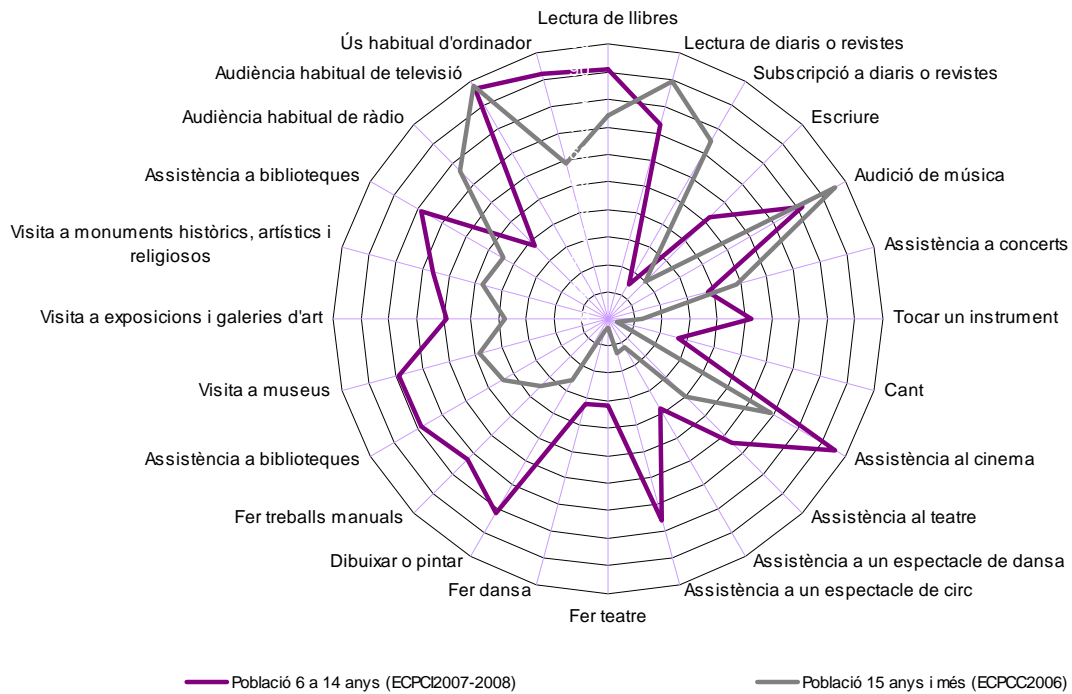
Lectura de llibres
Lectura de diaris o revistes
Subscripció a diaris o revistes
Escriure
Audició de música
Assistència a concerts
Tocar un instrument
Cant
Assistència al cinema
Assistència al teatre
Assistència a un espectacle de dansa
Assistència a un espectacle de circ
Fer teatre
Fer dansa
Dibuixar o pintar
Fer treballs manuals
Assistència a biblioteques
Visita a museus
Visita a exposicions i galeries d'art
Visita a monuments històrics, artístics i religiosos
Assistència a biblioteques
Audiència habitual de ràdio
Audiència habitual de televisió
Ús habitual d'ordinador

Població 6 a 14 anys (ECPCI2007-2008)
Població 15 anys i més (ECPCC2006)